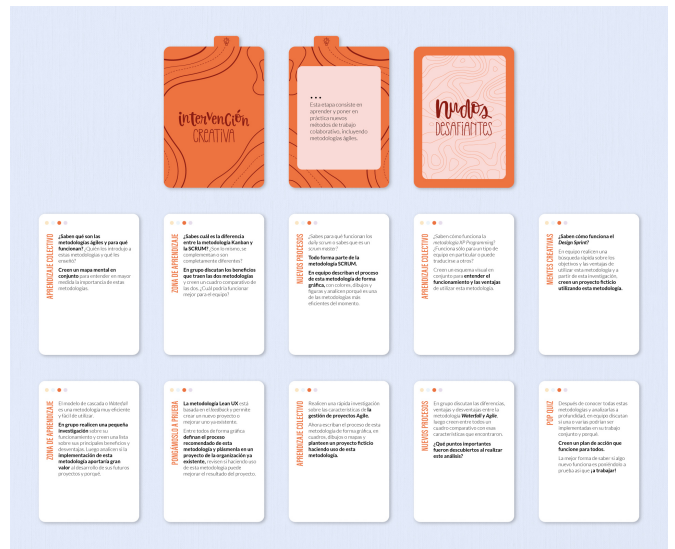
intervención CREATIVA

• • •
Esta etapa consiste en aprender y poner en práctica nuevos métodos de trabajo colaborativo, incluyendo metodologías ágiles.

nudos DESAFIANTES

APRENDIZAJE COLECTIVO
¿Saben qué son las metodologías ágiles y para qué funcionan? ¿Quién les introdujo a estas metodologías y qué les enseñó?
Crean un mapa mental en conjunto para entender en mayor medida la importancia de estas metodologías.

ZONA DE APRENDIZAJE
¿Saben cuál es la diferencia entre la metodología Kanban y la SCRUM? ¿Son lo mismo, se complementan o son completamente diferentes?
En grupo discutan los beneficios que traen las dos metodologías y creen un cuadro comparativo de las dos. ¿Cuál podría funcionar mejor para el equipo?

NUEVOS PROCESOS
¿Saben para qué funcionan los daily scrum o saben que es un scrum master?
Todo forma parte de la metodología SCRUM.
En equipo describan el proceso de esta metodología de forma gráfica, con colores, dibujos y figuras y analicen porqué es una de las metodologías más eficientes del momento.

APRENDIZAJE COLECTIVO
¿Saben cómo funciona la metodología XP Programming? ¿Funcionaría solo para un tipo de equipo en particular o puede traducirse a otros?
Creen un resumen visual en conjunto para entender el funcionamiento y las ventajas de utilizar esta metodología.

MENTES CREATIVAS
¿Saben cómo funciona el Design Sprint?
En equipo realicen una búsqueda rápida sobre los objetivos y las ventajas de utilizar esta metodología y parte de esta investigación, creen un proyecto ficticio utilizando esta metodología.

ZONA DE APRENDIZAJE
El modelo de cascada o Waterfall es una metodología muy eficiente y fácil de utilizar.
En grupo realicen una pequeña investigación sobre su funcionamiento y creen una lista sobre sus principales beneficios y desventajas. Luego analicen si la implementación de esta metodología aportaría gran valor al desarrollo de sus futuros proyectos y porqué.

PONGÁMOSLO A PRUEBA
La metodología Lean UX está basada en el feedback y permite crear un nuevo proyecto o mejorar uno ya existente.
Entre todos de forma gráfica definan el proceso recomendado de esta metodología y planeen un proyecto de la organización ya existente, imaginen haciendo uso de esta metodología puede mejorar el resultado del proyecto.

APRENDIZAJE COLECTIVO
Realicen una rápida investigación sobre las características de la gestión de proyectos Agile.
Ahora expliquen el proceso de esta metodología de forma gráfica, en cuadros, dibujos o mapas y planteen un proyecto ficticio haciendo uso de esta metodología.

NUEVOS PROCESOS
En grupo discutan las diferencias, ventajas y desventajas entre la metodología Waterfall y Agile, luego creen entre todos un cuadro comparativo con esas características que encontraron.
¿Qué puntos importantes fueron descubiertos al realizar este análisis?

POP QUIZ
Después de conocer todas estas metodologías y analizarlas a profundidad, en equipo discutan si una o varias podrían ser implementadas en su trabajo conjunto y porqué.
Creen un plan de acción que funcione para todos.
La mejor forma de saber si algo nuevo funciona es poniéndolo a práctica así que ¡a trabajar!